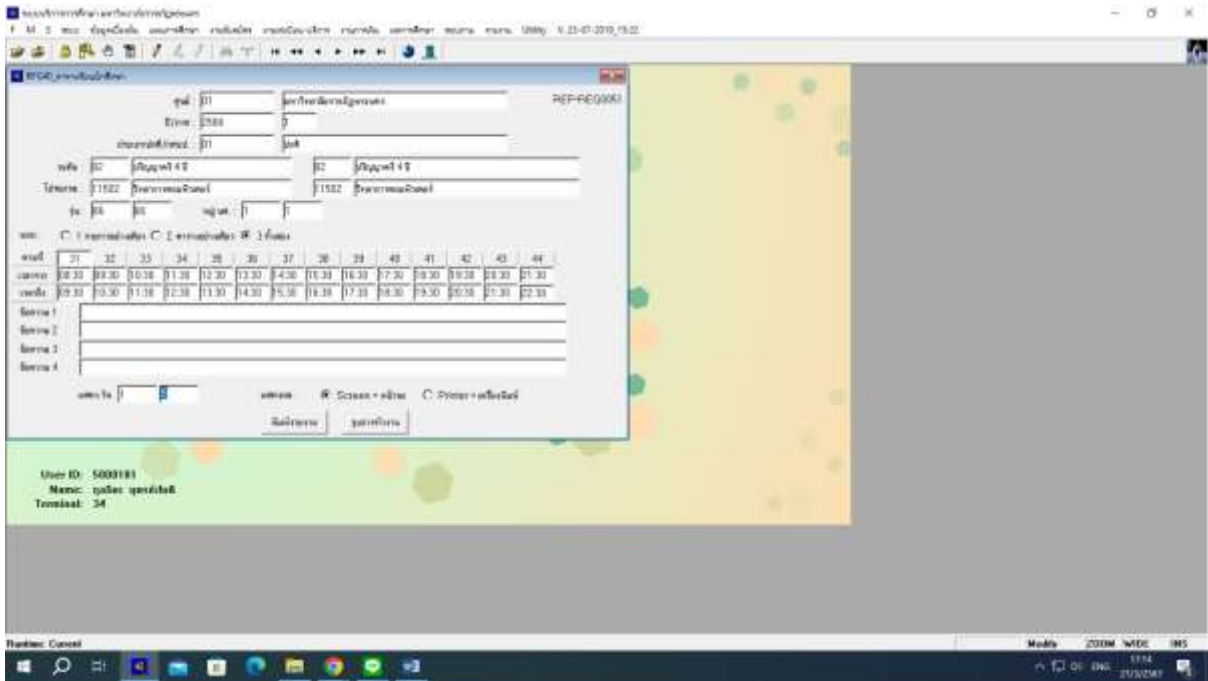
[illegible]
F M S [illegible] V. 23-07-2019_15.22
REG40 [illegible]
REP-REG0051
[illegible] 01 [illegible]
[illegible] 2566 1
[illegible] 01 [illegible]
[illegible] 02 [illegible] 4 ปี 02 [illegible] 4 ปี
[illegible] 11502 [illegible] 11502 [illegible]
รุ่น 66 66 หมู่เรียน 1 1
C 1 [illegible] C 2 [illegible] ● 3 ทั้งหมด

| คาบที่ | 31 | 32 | 33 | 34 | 35 | 36 | 37 | 38 | 39 | 40 | 41 | 42 | 43 | 44 |
|---|---|---|---|---|---|---|---|---|---|---|---|---|---|---|
| เวลาเริ่ม | 08:30 | 09:30 | 10:30 | 11:30 | 12:30 | 13:30 | 14:30 | 15:30 | 16:30 | 17:30 | 18:30 | 19:30 | 20:30 | 21:30 |
| เวลาสิ้น | 09:30 | 10:30 | 11:30 | 12:30 | 13:30 | 14:30 | 15:30 | 16:30 | 17:30 | 18:30 | 19:30 | 20:30 | 21:30 | 22:30 |

ข้อความ 1
ข้อความ 2
ข้อความ 3
ข้อความ 4
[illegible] 1 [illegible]
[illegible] ● Screen + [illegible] C Printer + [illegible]
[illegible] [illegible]
User ID: 5000101
Name: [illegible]
Terminal: 34
Runtime: Convert
Modify ZOOM WIDE INS
17:14
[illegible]